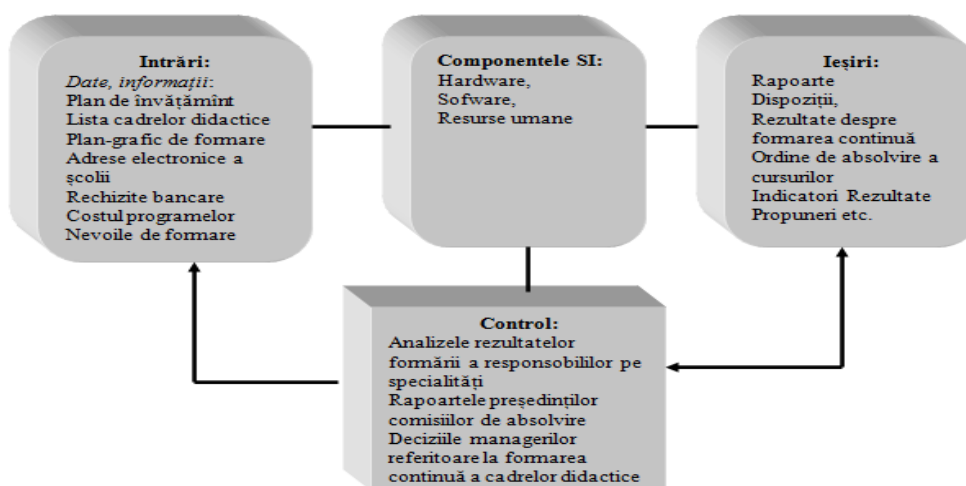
Intrări:
Date, informații:
Plan de învățămînt
Lista cadrelor didactice
Plan-grafic de formare
Adrese electronice a școlii
Rechizite bancare
Costul programelor
Nevoile de formare

Componentele SI:
Hardware,
Sofware,
Resurse umane

Ieșiri:
Rapoarte
Dispoziții,
Rezultate despre formarea continuă
Ordine de absolvire a cursurilor
Indicatori Rezultate
Propuneri etc.

Control:
Analizele rezultatelor formării a responsobililor pe specialități
Rapoartele președinților comisiilor de absolvire
Deciziile managerilor referitoare la formarea continuă a cadrelor didactice